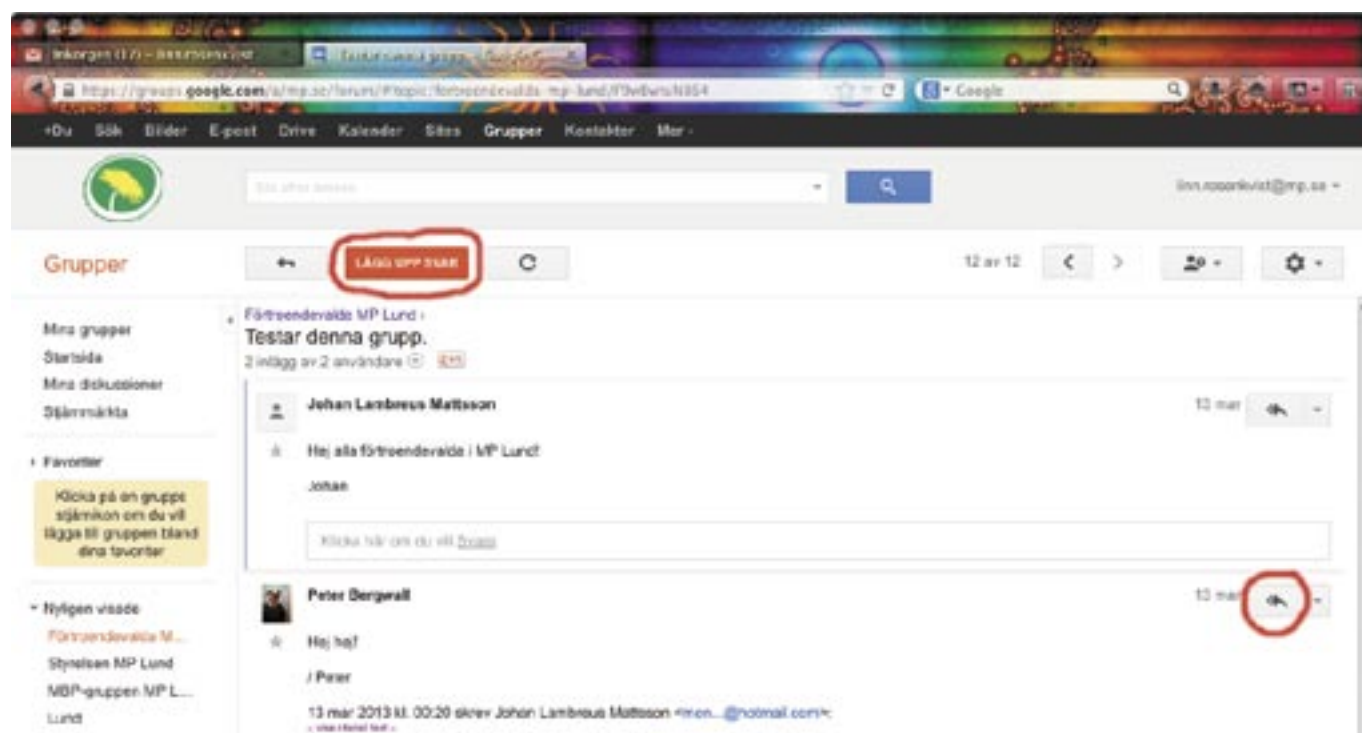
Inkorgen (17) - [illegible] | Förtroendevalda grupp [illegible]

https://groups.google.com/a/mp.se/forum/#!topic/fortroendevalda-mp-lund/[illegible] | Google

+Du Sök Bilder E-post Drive Kalender Sites Grupper Kontakter Mer -

Sök efter ämnen

linn.rosenkvist@mp.se -

Grupper

LÄGG UPP SVAR

12 av 12

Mina grupper
Startsida
Mina diskussioner
Stjärnmärkta

Favoriter

Klicka på en grupps stjärnikon om du vill lägga till gruppen bland dina favoriter

Nyligen visade
Förtroendevalda M...
Styrelsen MP Lund
MBP-gruppen MP L...
Lund

Förtroendevalda MP Lund ›
Testar denna grupp.
2 inlägg av 2 användare

Johan Lambreus Mattsson
13 mar
Hej alla förtroendevalda i MP Lund!
Johan
Klicka här om du vill Svara

Peter Bergwall
13 mar
Hej hej!
/ Peter
13 mar 2013 kl. 00:20 skrev Johan Lambreus Mattsson <men...@hotmail.com>:
- visa citerad text -